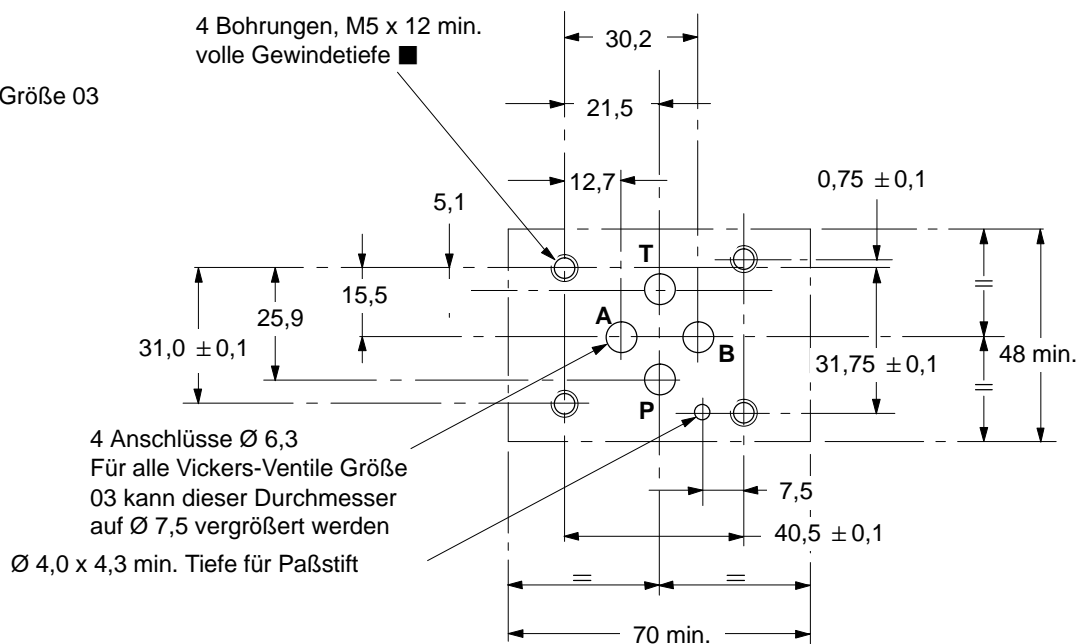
Größe 03

4 Bohrungen, M5 x 12 min. volle Gewindetiefe ■

30,2

21,5

12,7

0,75 $\pm$0,1

5,1

15,5

25,9

31,0 $\pm$0,1

T

A

B

P

31,75 $\pm$0,1

48 min.

=

=

4 Anschlüsse Ø 6,3
Für alle Vickers-Ventile Größe 03 kann dieser Durchmesser auf Ø 7,5 vergrößert werden

7,5

40,5 $\pm$0,1

Ø 4,0 x 4,3 min. Tiefe für Paßstift

=

=

70 min.